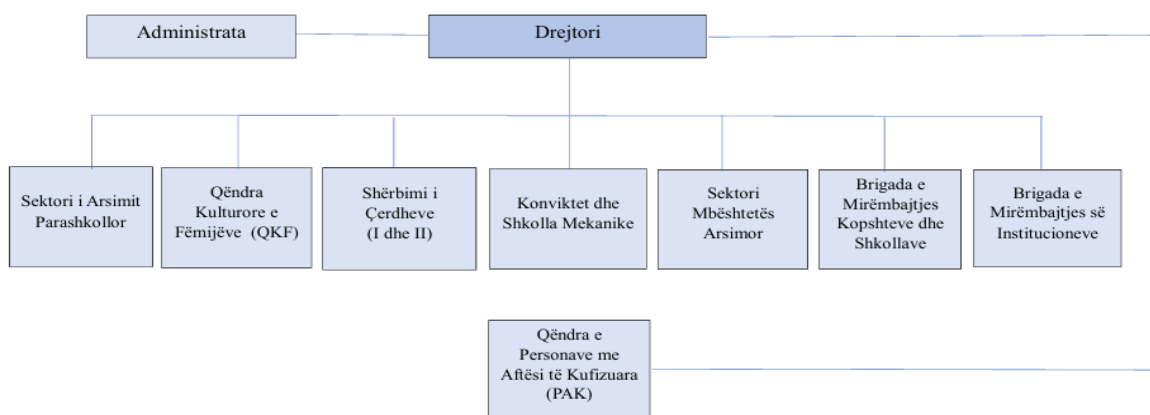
Administrata

Drejtori

Sektori i Arsimit Parashkollor

Qëndra Kulturore e Fëmijëve (QKF)

Shërbimi i Çerdheve (I dhe II)

Konviktet dhe Shkolla Mekanike

Sektori Mbështetës Arsimor

Brigada e Mirëmbajtjes Kopshteve dhe Shkollave

Brigada e Mirëmbajtjes së Institucioneve

Qëndra e Personave me Aftësi të Kufizuara (PAK)